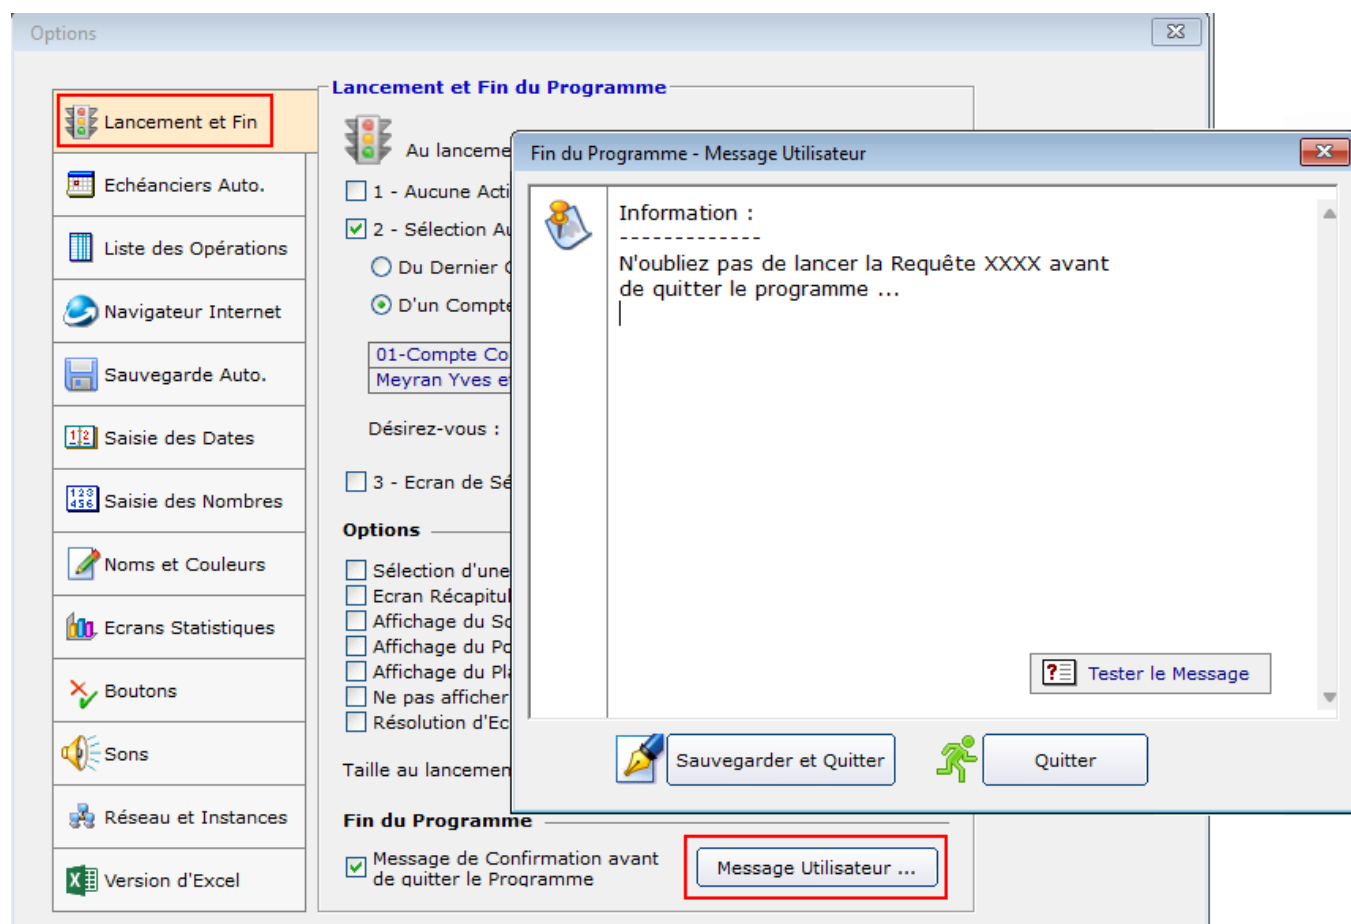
Options

Lancement et Fin
Echéanciers Auto.
Liste des Opérations
Navigateur Internet
Sauvegarde Auto.
Saisie des Dates
Saisie des Nombres
Noms et Couleurs
Ecrans Statistiques
Boutons
Sons
Réseau et Instances
Version d'Excel

Lancement et Fin du Programme

Au lanceme
1 - Aucune Acti
2 - Sélection Au
Du Dernier
D'un Compte
01-Compte Co
Meyran Yves e
Désirez-vous :
3 - Ecran de Sé

Options
Sélection d'une
Ecran Récapitul
Affichage du So
Affichage du Po
Affichage du Pl
Ne pas afficher
Résolution d'Ec
Taille au lancemen

Fin du Programme
Message de Confirmation avant de quitter le Programme
Message Utilisateur ...

Fin du Programme - Message Utilisateur

Information :
-------------
N'oubliez pas de lancer la Requête XXXX avant de quitter le programme ...

Tester le Message

Sauvegarder et Quitter
Quitter